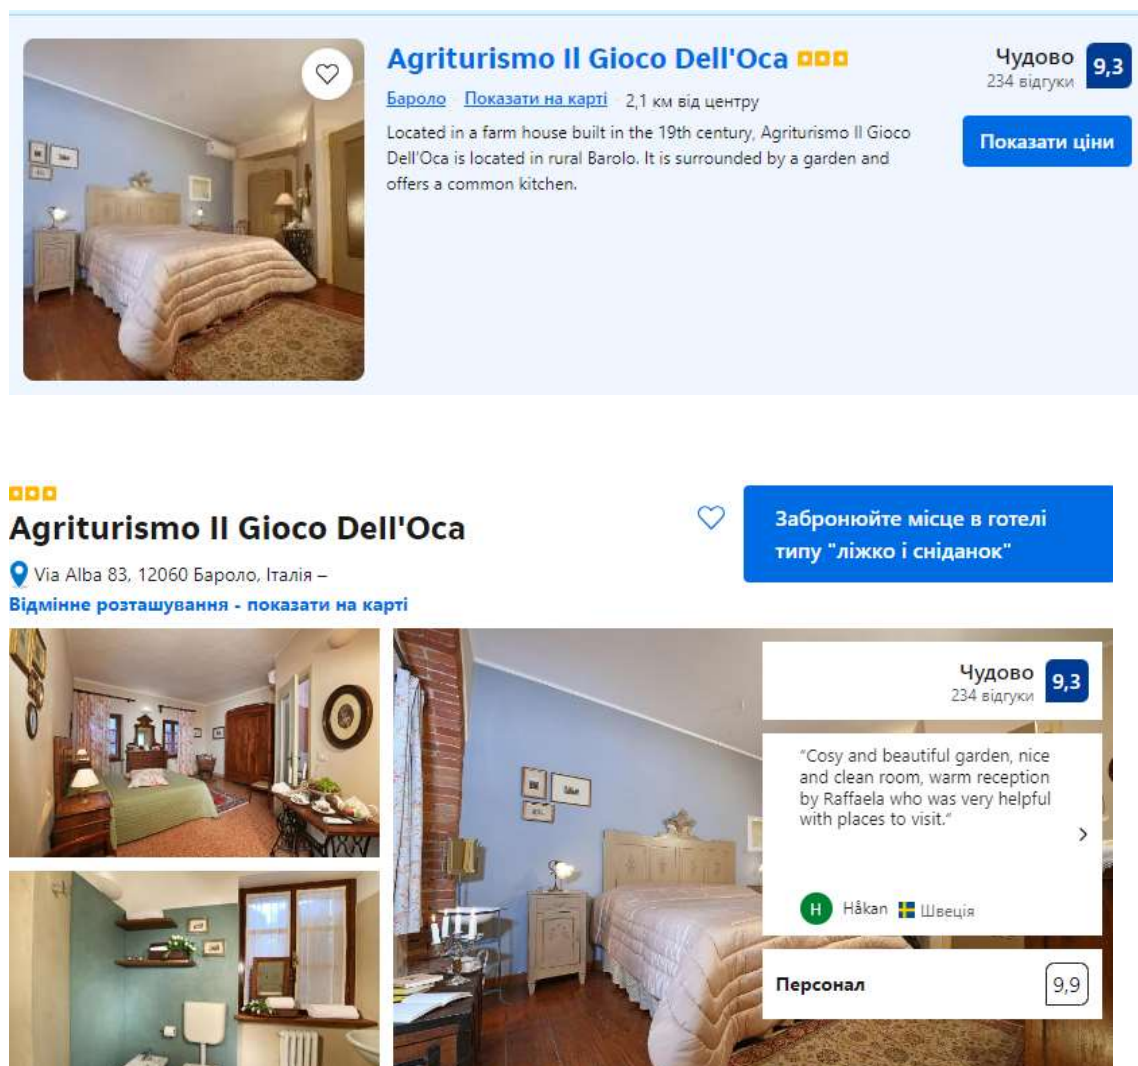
Agriturismo Il Gioco Dell'Oca

Бароло Показати на карті 2,1 км від центру

Located in a farm house built in the 19th century, Agriturismo Il Gioco Dell'Oca is located in rural Barolo. It is surrounded by a garden and offers a common kitchen.

Чудово
234 відгуки
9,3

Показати ціни

Agriturismo Il Gioco Dell'Oca

Via Alba 83, 12060 Бароло, Італія –
Відмінне розташування - показати на карті

Забронюйте місце в готелі типу "ліжко і сніданок"

Чудово
234 відгуки
9,3

"Cosy and beautiful garden, nice and clean room, warm reception by Raffaela who was very helpful with places to visit."

H Håkan Швеція

Персонал 9,9